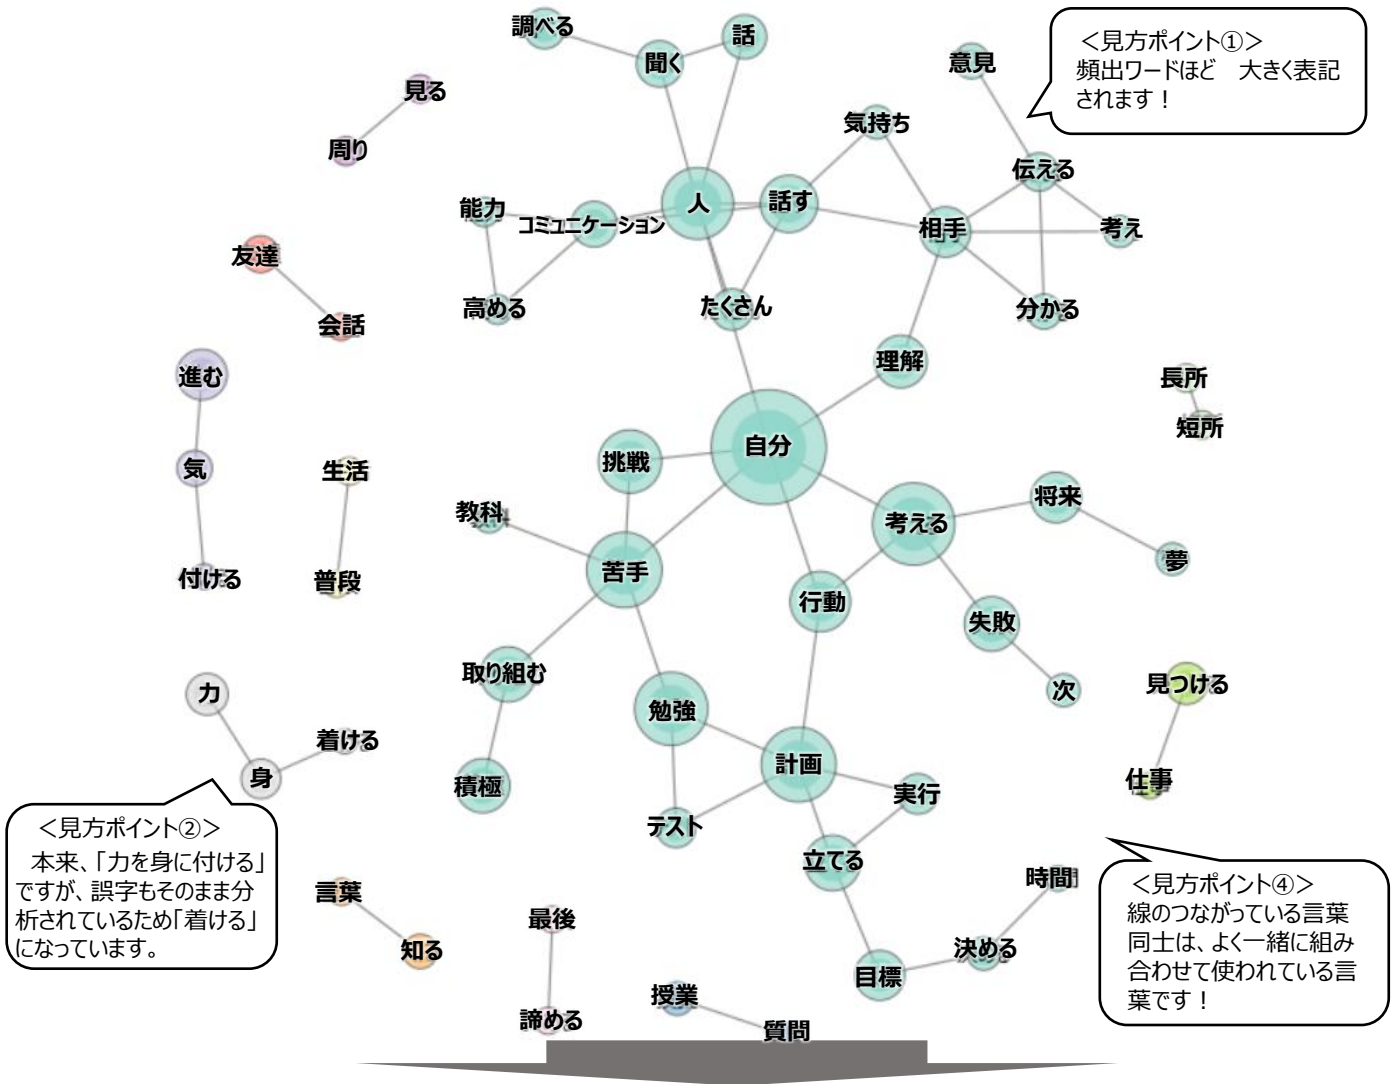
<見方ポイント①>
頻出ワードほど　大きく表記されます！

調べる
話
聞く
見る
周り
意見
気持ち
伝える
能力
コミュニケーション
人
話す
相手
考え
友達
高める
たくさん
分かる
会話
理解
進む
長所
短所
自分
挑戦
気
生活
教科
考える
将来
苦手
夢
付ける
普段
行動
失敗
取り組む
見つける
次
力
勉強
着ける
計画
身
積極
仕事
実行
テスト
立てる

<見方ポイント②>
本来、「力を身に付ける」ですが、誤字もそのまま分析されているため「着ける」になっています。

言葉
時間
<見方ポイント④>
線のつながっている言葉同士は、よく一緒に組み合わせて使われている言葉です！

最後
知る
決める
目標
授業
諦める
質問